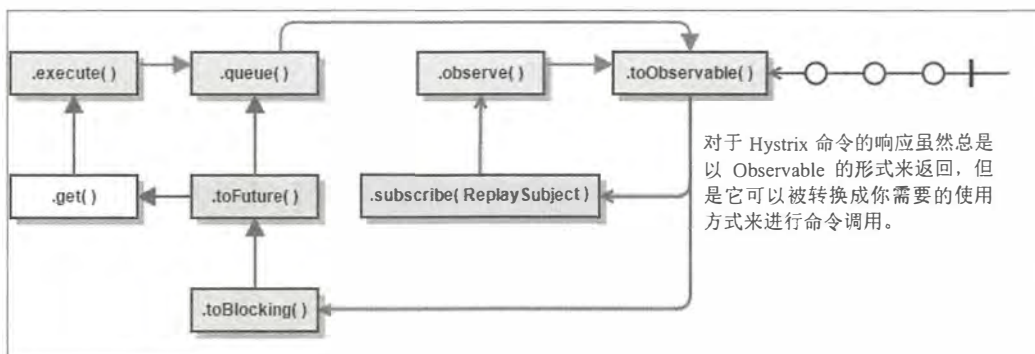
.execute( )

.queue( )

.observe( )

.toObservable( )

.get( )

.toFuture( )

.subscribe( ReplaySubject )

.toBlocking( )

对于 Hystrix 命令的响应虽然总是以 Observable 的形式来返回，但是它可以被转换成你需要的使用方式来进行命令调用。